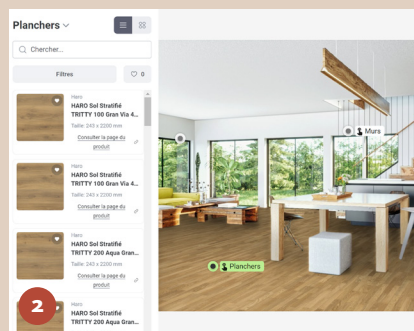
Planchers

Chercher...

Filtres

0

Haro
HARO Sol Stratifié TRITTY 100 Gran Via 4...
Taille: 240 x 2200 mm
Consulter la page du produit

Haro
HARO Sol Stratifié TRITTY 100 Gran Via 4...
Taille: 240 x 2200 mm
Consulter la page du produit

Haro
HARO Sol Stratifié TRITTY 200 Aqua Gran...
Taille: 240 x 2200 mm
Consulter la page du produit

2

Haro
HARO Sol Stratifié TRITTY 200 Aqua Gran...

Murs

Planchers